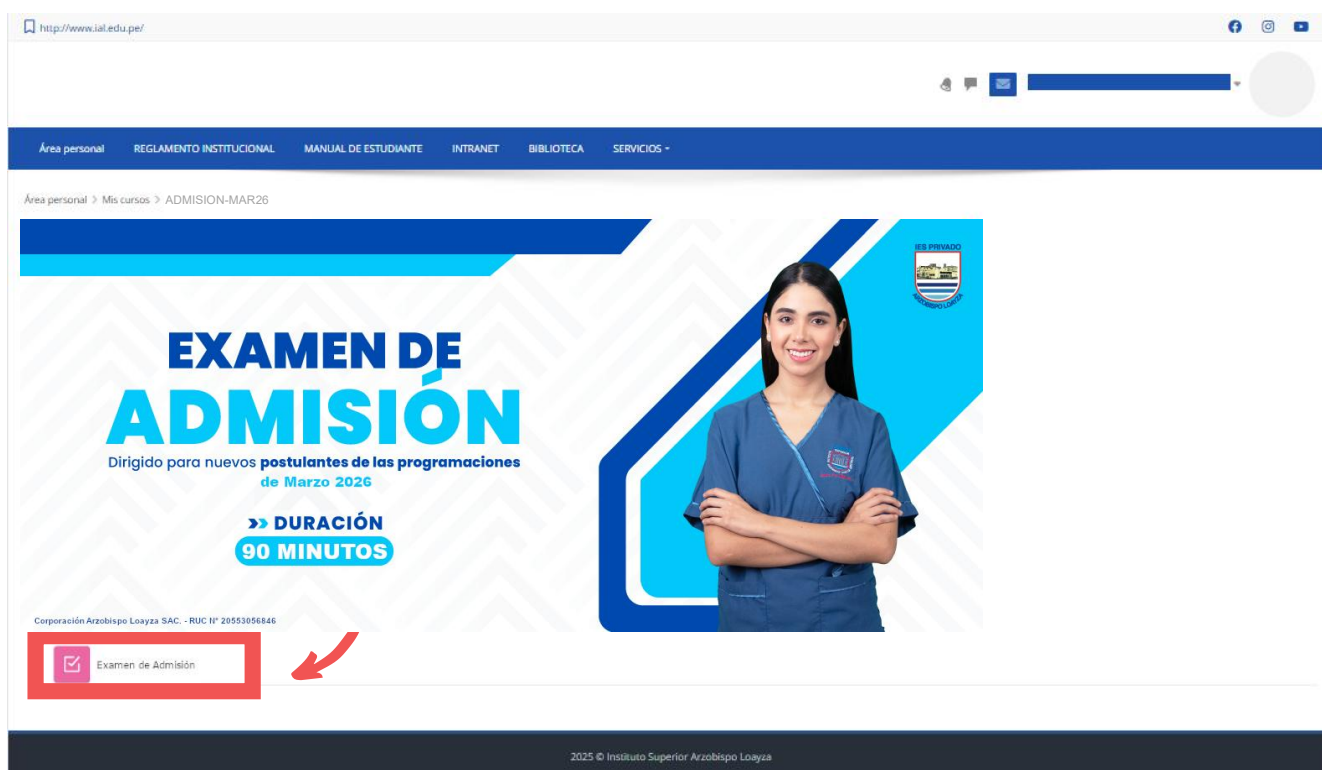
http://www.ial.edu.pe/

Área personal REGLAMENTO INSTITUCIONAL MANUAL DE ESTUDIANTE INTRANET BIBLIOTECA SERVICIOS

Área personal > Mis cursos > ADMISION-MAR26

IES PRIVADO
ARZOBISPO LOAYZA

EXAMEN DE ADMISIÓN
Dirigido para nuevos postulantes de las programaciones de Marzo 2026

DURACIÓN
90 MINUTOS

Corporación Arzobispo Loayza SAC. - RUC N° 20553056846

Examen de Admisión

2025 © Instituto Superior Arzobispo Loayza